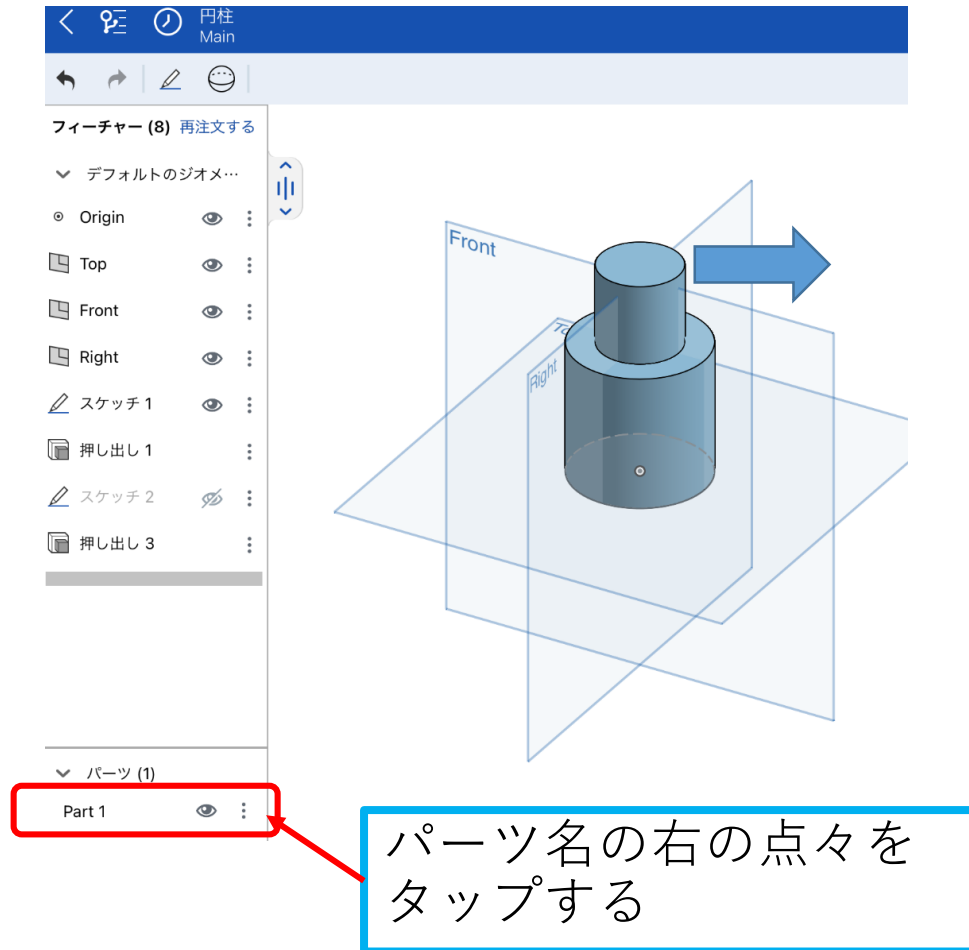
円柱
Main

フィーチャー (8) 再注文する

デフォルトのジオメ…

Origin

Top

Front

Right

スケッチ 1

押し出し 1

スケッチ 2

押し出し 3

パーツ (1)

Part 1

Front

Top

Right

パーツ名の右の点々をタップする